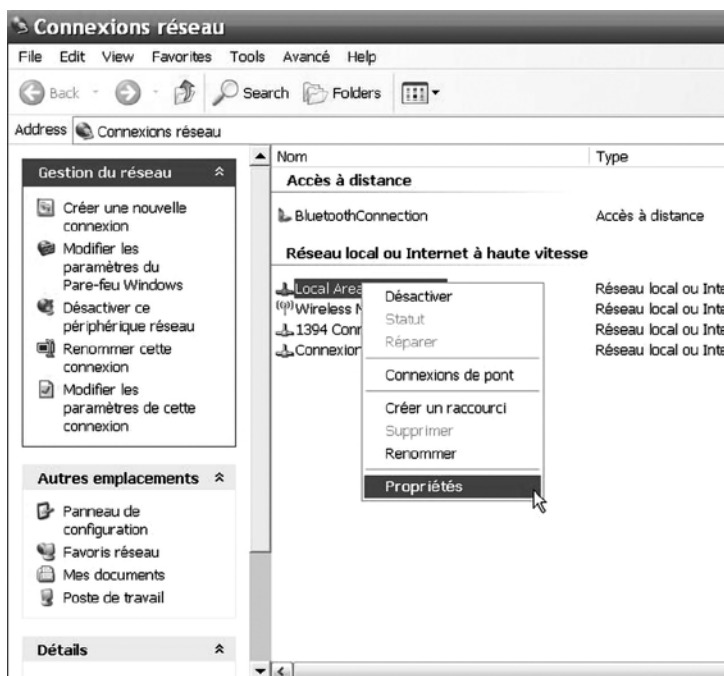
Connexions réseau

File Edit View Favorites Tools Avancé Help

Back Search Folders

Address Connexions réseau

Gestion du réseau

Créer une nouvelle connexion

Modifier les paramètres du Pare-feu Windows

Désactiver ce périphérique réseau

Renommer cette connexion

Modifier les paramètres de cette connexion

Autres emplacements

Panneau de configuration

Favoris réseau

Mes documents

Poste de travail

Détails

Nom | Type

Accès à distance

BluetoothConnection | Accès à distance

Réseau local ou Internet à haute vitesse

Local Area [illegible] | Réseau local ou Int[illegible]

Wireless N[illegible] | Réseau local ou Int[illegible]

1394 Conn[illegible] | Réseau local ou Int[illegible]

Connexion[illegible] | Réseau local ou Int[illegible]

Désactiver
Statut
Réparer
Connexions de pont
Créer un raccourci
Supprimer
Renommer
Propriétés